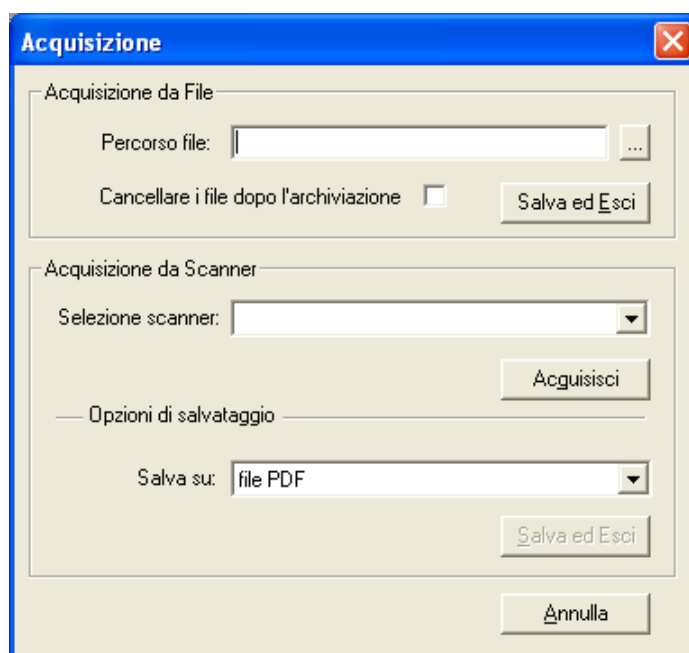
Acquisizione

Acquisizione da File

Percorso file:

...

Cancellare i file dopo l'archiviazione

Salva ed Esci

Acquisizione da Scanner

Selezione scanner:

Acquisisci

Opzioni di salvataggio

Salva su: file PDF

Salva ed Esci

Annulla